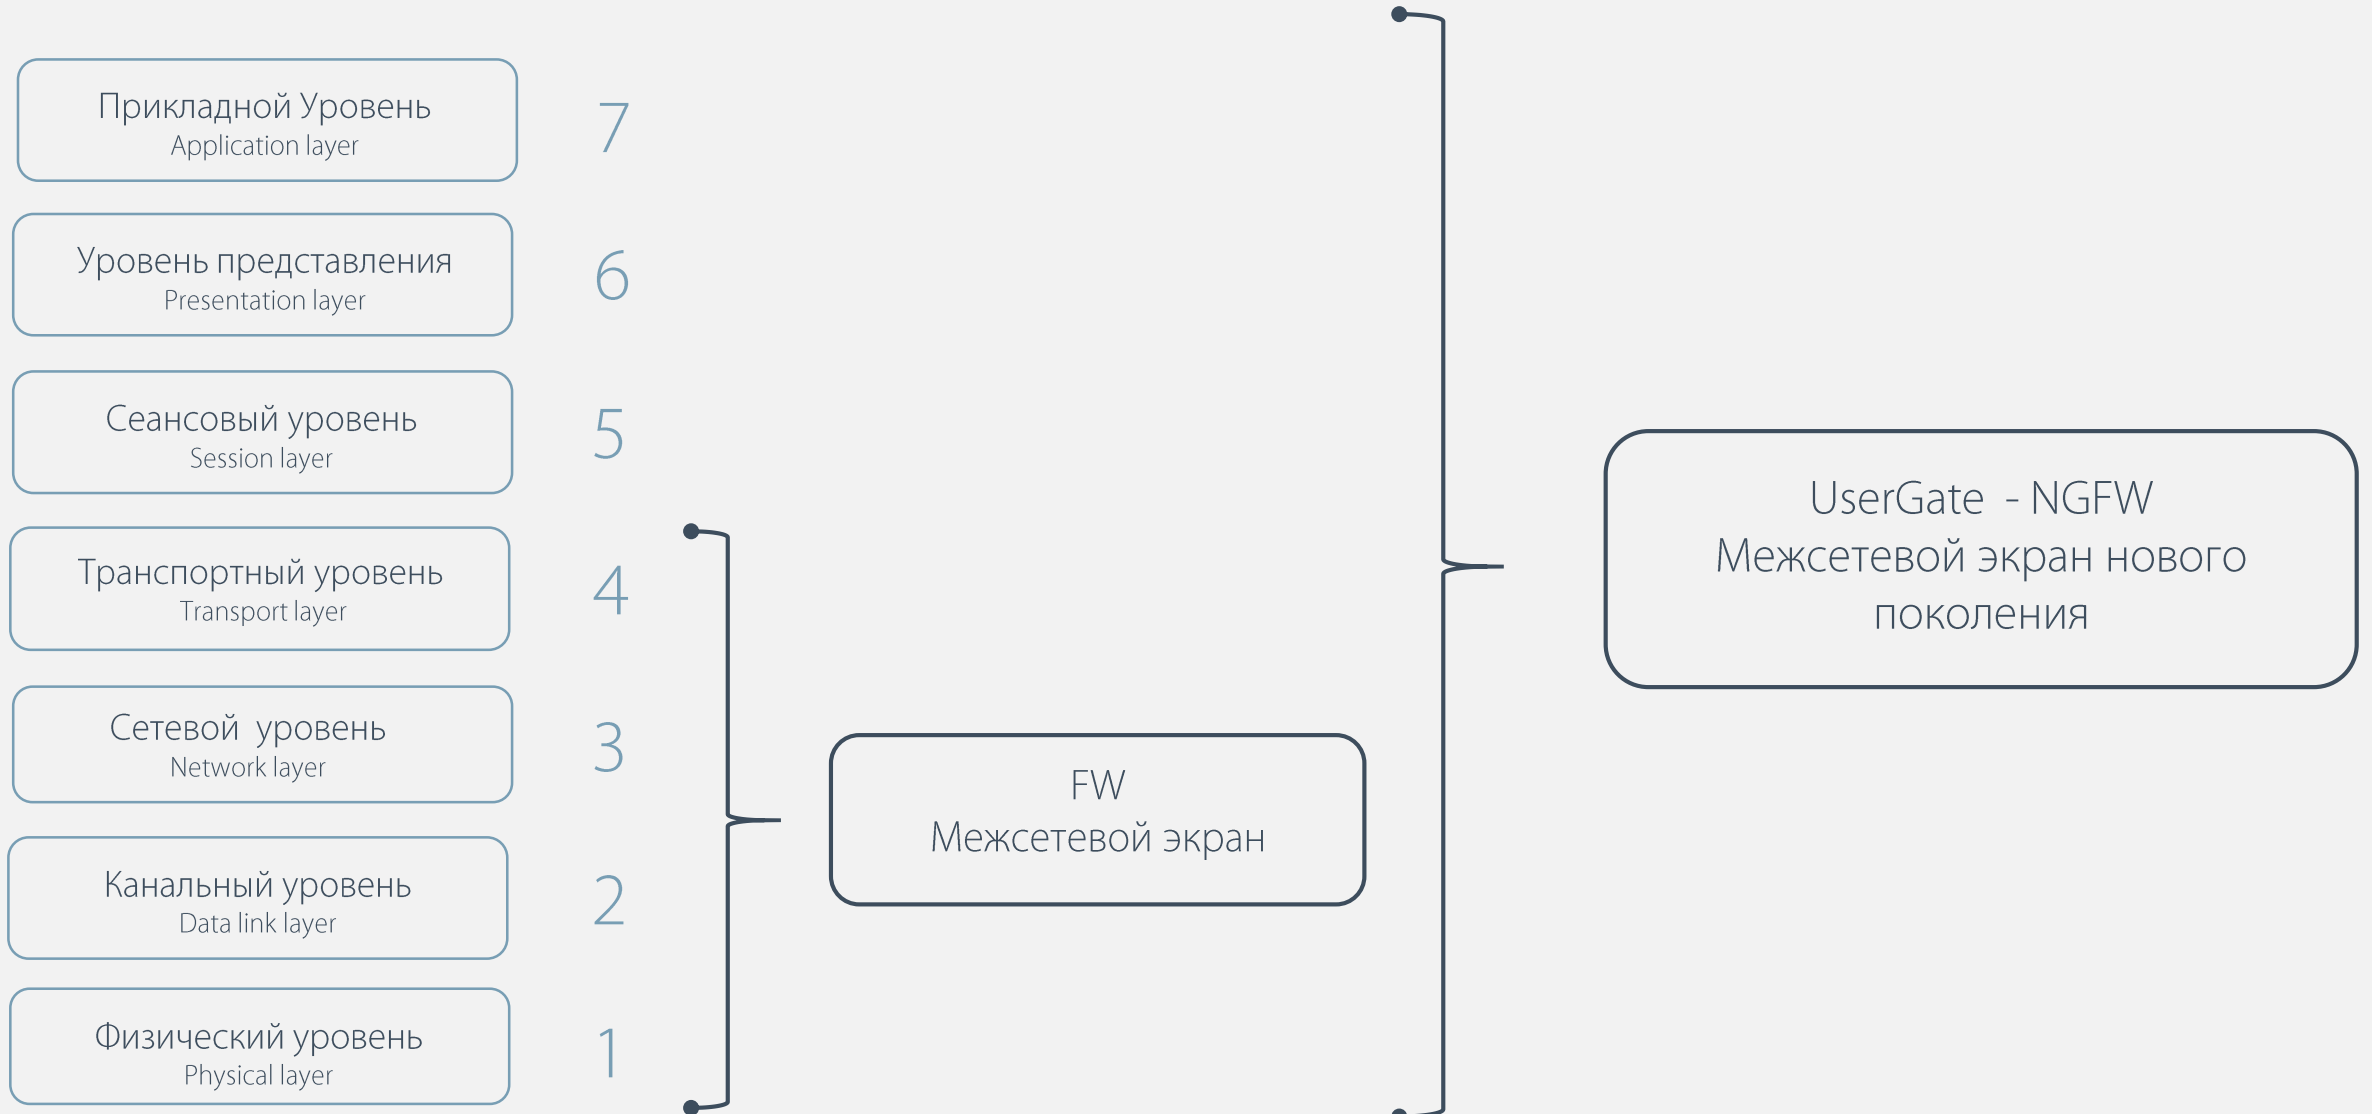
Прикладной Уровень
Application layer

7

Уровень представления
Presentation layer

6

Сеансовый уровень
Session layer

5

Транспортный уровень
Transport layer

4

Сетевой уровень
Network layer

3

Канальный уровень
Data link layer

2

Физический уровень
Physical layer

1

FW
Межсетевой экран

UserGate - NGFW
Межсетевой экран нового поколения